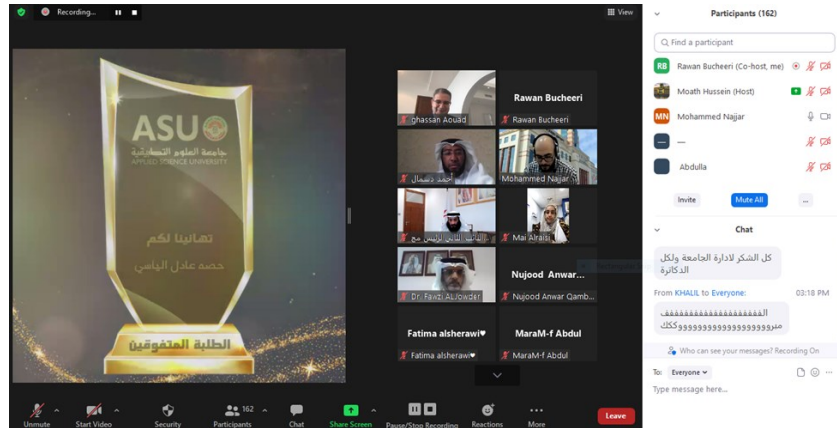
Recording...

View

ASU
جامعة العلوم التطبيقية
APPLIED SCIENCE UNIVERSITY

تهانينا لكم
حصه عادل الباسي

الطلبة المتفوقين

ghassan Aouad

Rawan Bucheeri
Rawan Bucheeri

احمد دسمال

Mohammed Najjar

النائب الأول للرئيس مع

Mai Alraisi

Dr. Fawzi ALJowder

Nujood Anwar...
Nujood Anwar Qamb...

Fatima alsherawi♥
Fatima alsherawi♥

MaraM-f Abdul
MaraM-f Abdul

Unmute
Start Video
Security
162
Participants
Chat
Share Screen
Pause/Stop Recording
Reactions
More
Leave

Participants (162)

Find a participant

RB Rawan Bucheeri (Co-host, me)
Moath Hussein (Host)
MN Mohammed Najjar
—
Abdulla

Invite
Mute All
...

Chat

كل الشكر لادارة الجامعة ولكل الدكاترة

From KHALIL to Everyone: 03:18 PM

الفففففففففففففففففففف مبرووووووووووووووووووووكك

Who can see your messages? Recording On

To: Everyone

Type message here...